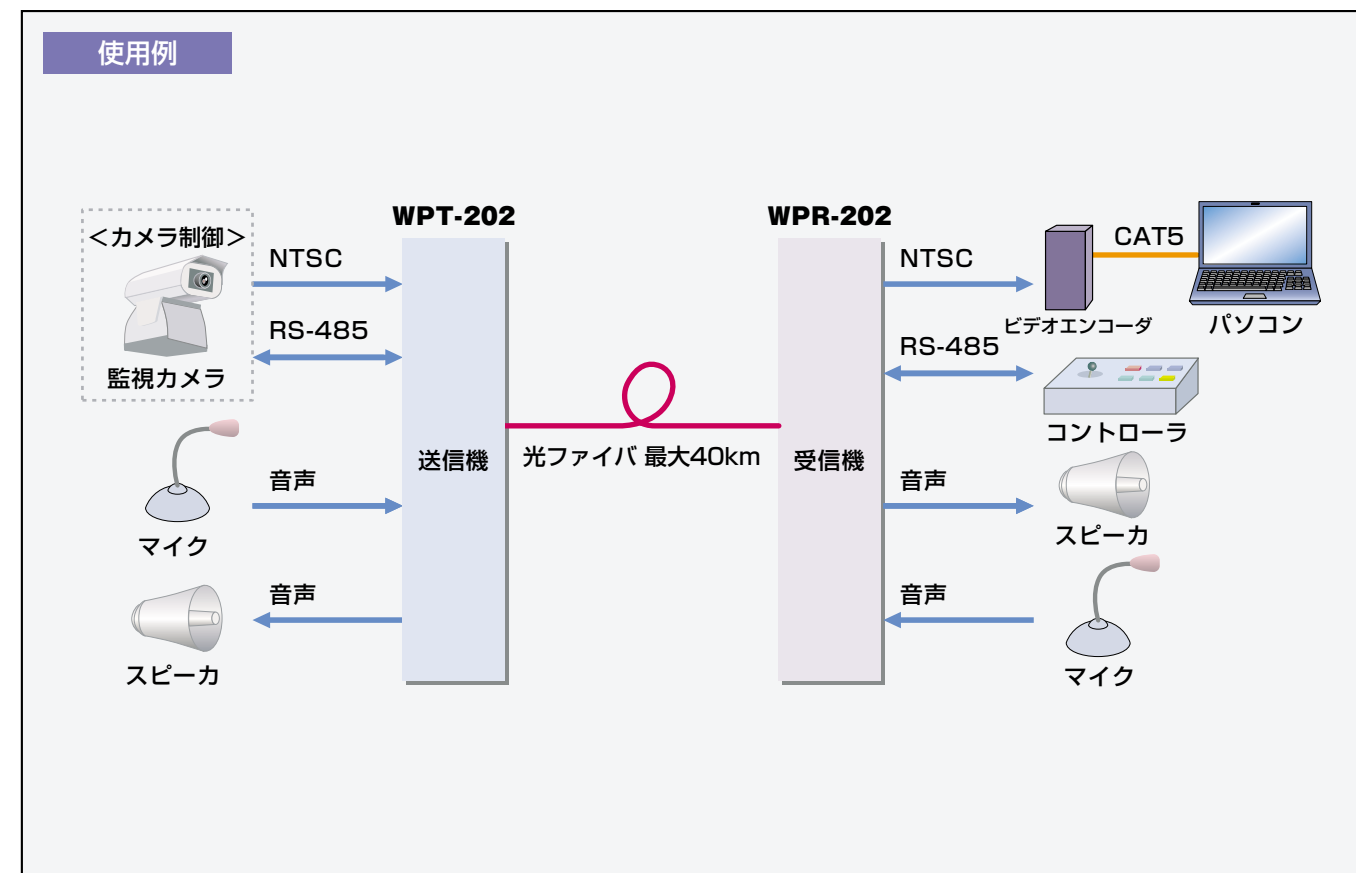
使用例

<カメラ制御>

監視カメラ

NTSC

RS-485

マイク

音声

スピーカ

音声

WPT-202

送信機

光ファイバ 最大40km

WPR-202

受信機

NTSC

ビデオエンコーダ

CAT5

パソコン

RS-485

コントローラ

音声

スピーカ

音声

マイク